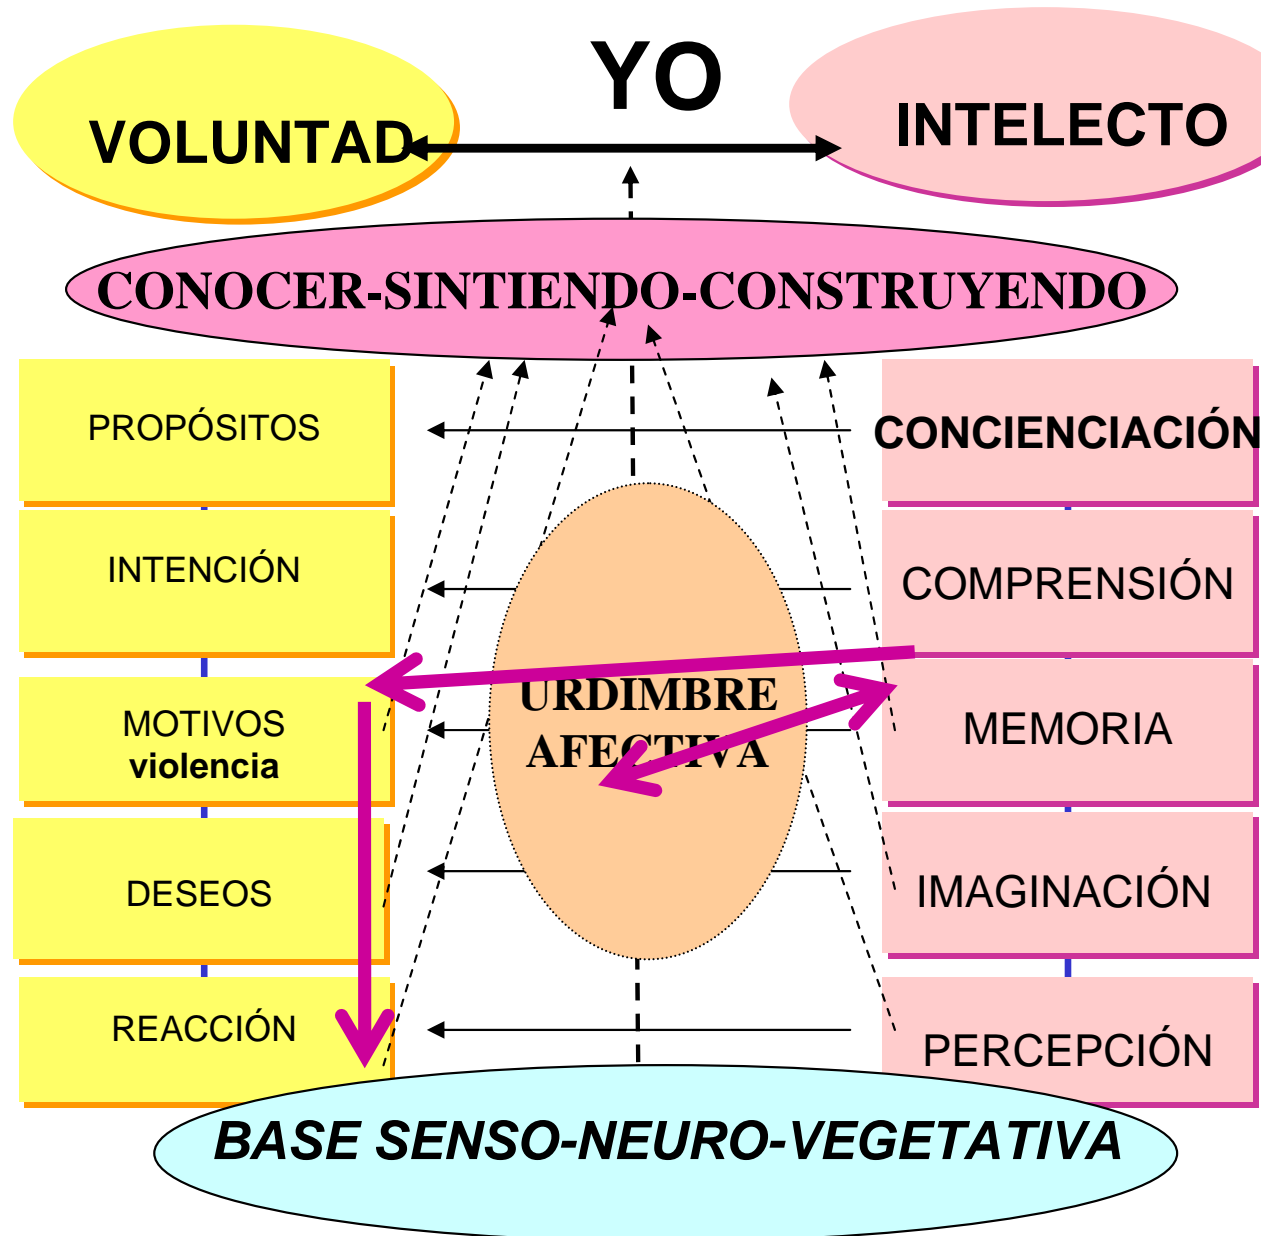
YO

VOLUNTAD

INTELECTO

CONOCER-SINTIENDO-CONSTRUYENDO

PROPÓSITOS

INTENCIÓN

MOTIVOS
violencia

DESEOS

REACCIÓN

URDIMBRE AFECTIVA

CONCIENCIACIÓN

COMPRENSIÓN

MEMORIA

IMAGINACIÓN

PERCEPCIÓN

BASE SENSO-NEURO-VEGETATIVA